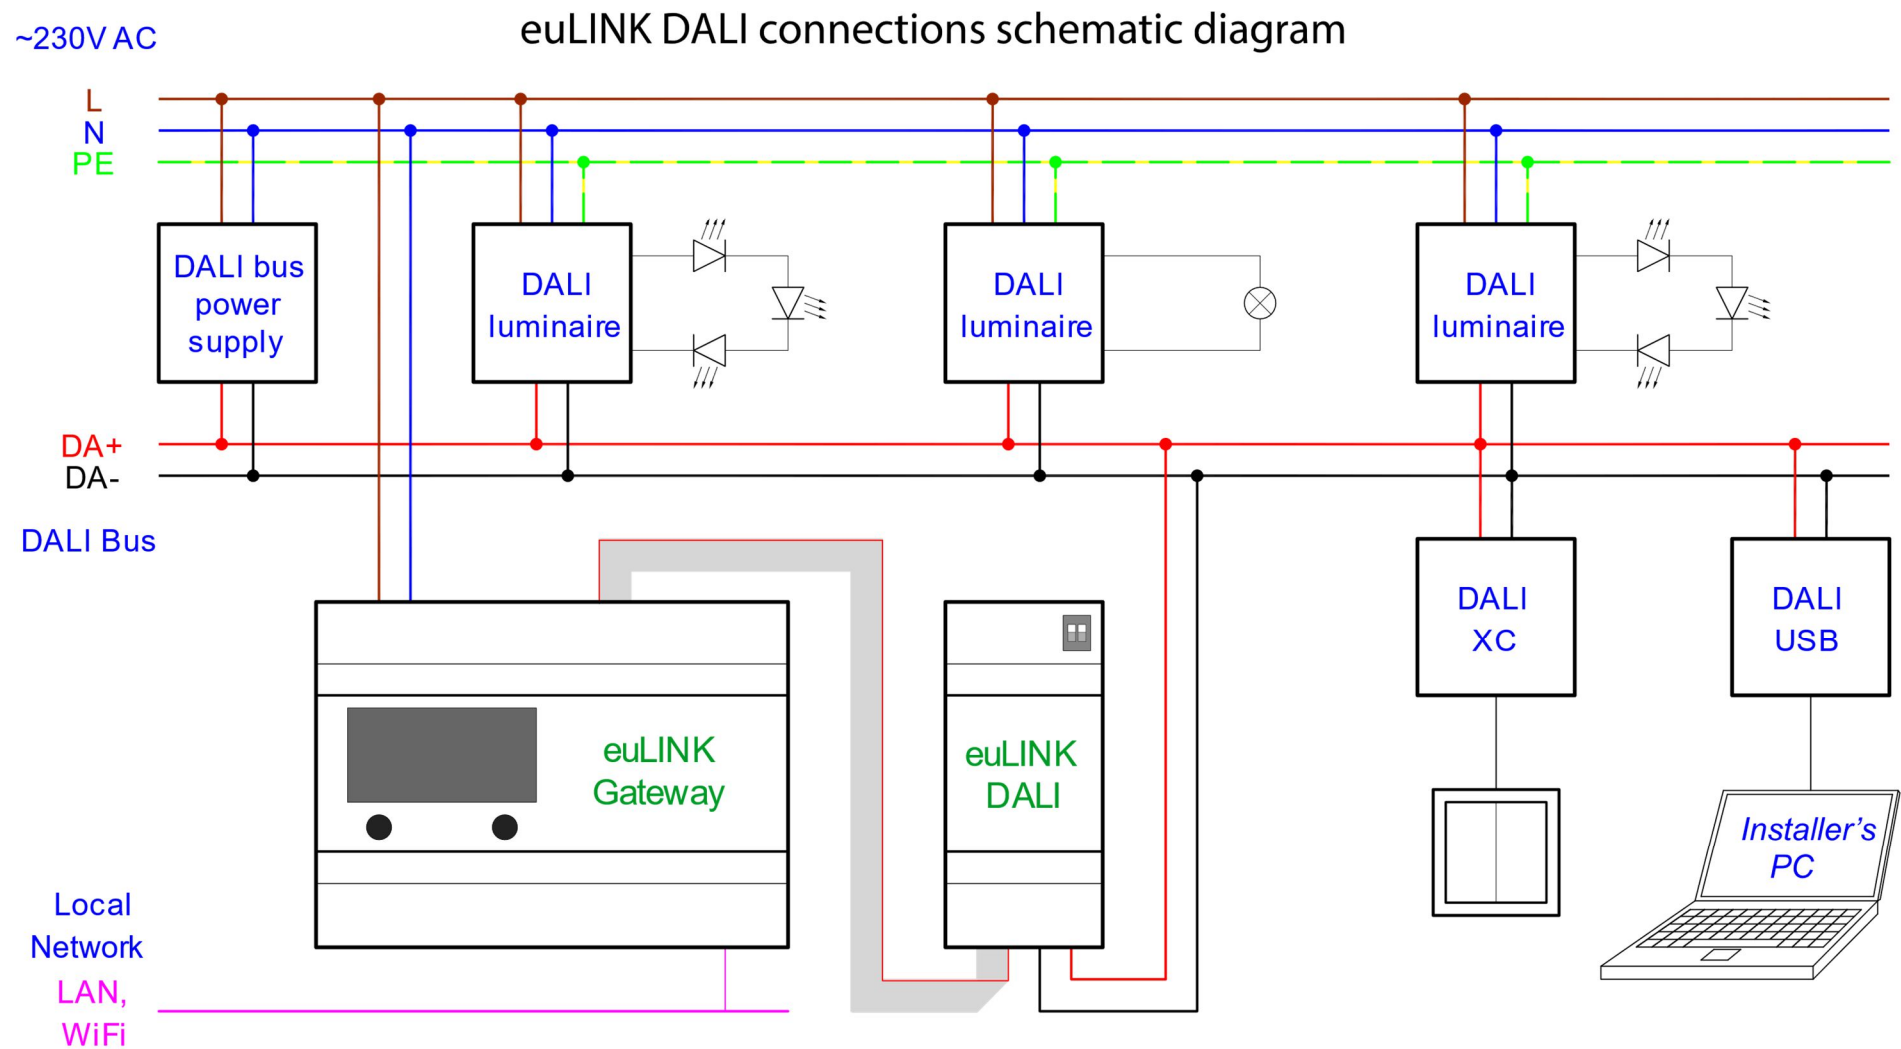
euLINK DALI connections schematic diagram

~230V AC

L
N
PE

DALI bus power supply

DALI luminaire

DALI luminaire

DALI luminaire

DA+
DA-

DALI Bus

DALI XC

DALI USB

euLINK Gateway

euLINK DALI

Installer's PC

Local Network
LAN, WiFi